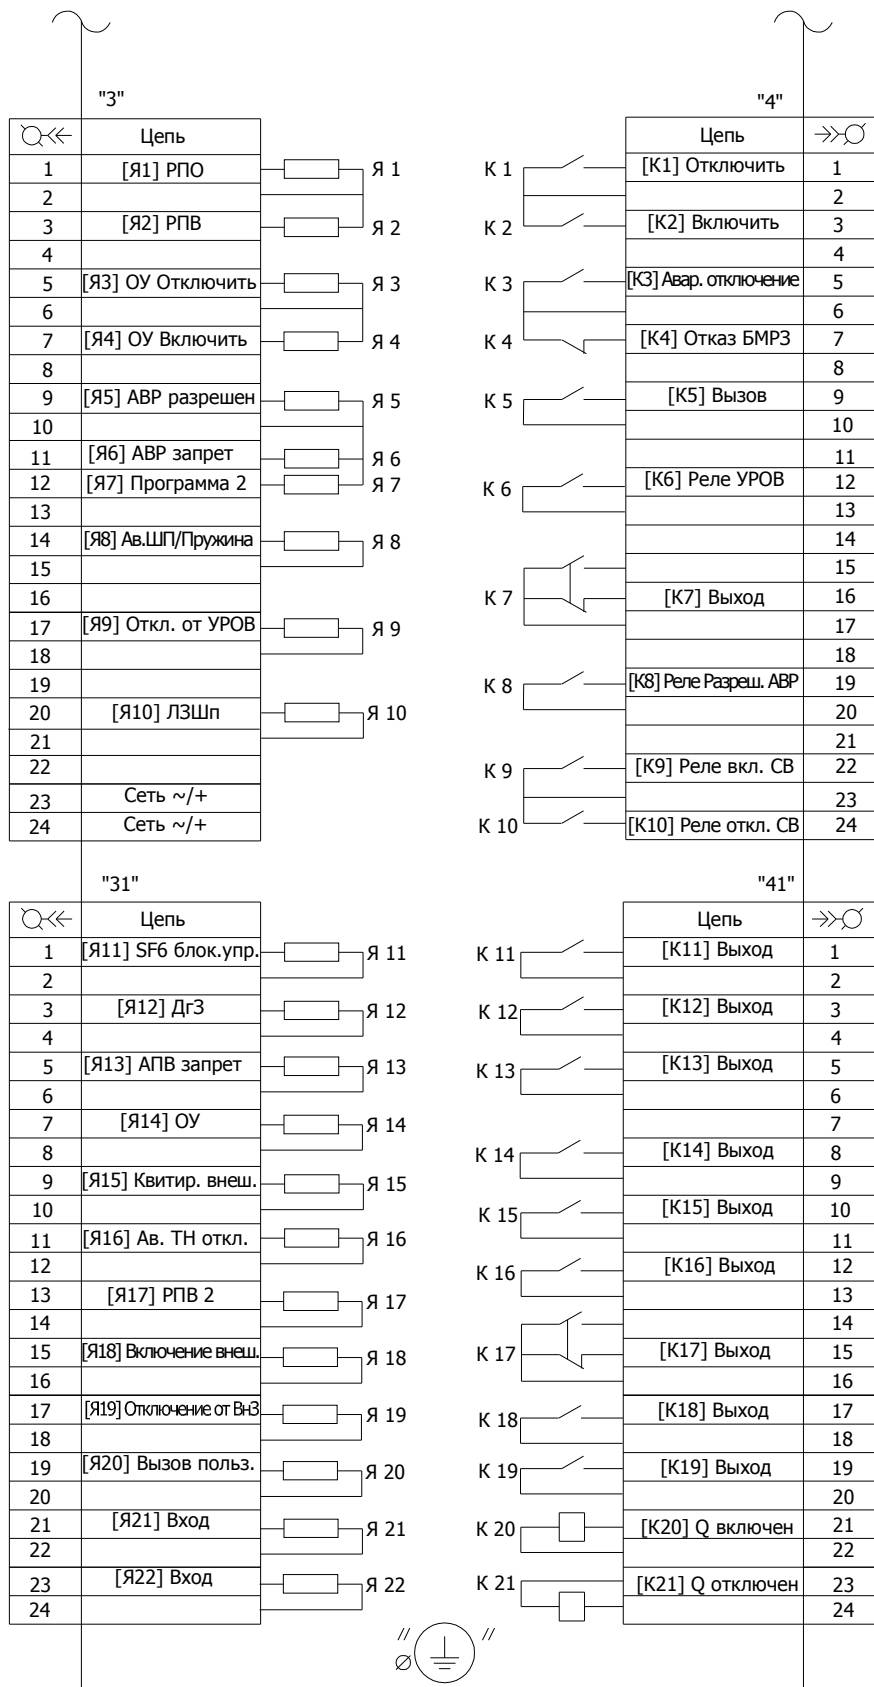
"3"

|  | Цепь |
|---|---|
| 1 | [Я1] РПО |
| 2 | |
| 3 | [Я2] РПВ |
| 4 | |
| 5 | [Я3] ОУ Отключить |
| 6 | |
| 7 | [Я4] ОУ Включить |
| 8 | |
| 9 | [Я5] АВР разрешен |
| 10 | |
| 11 | [Я6] АВР запрет |
| 12 | [Я7] Программа 2 |
| 13 | |
| 14 | [Я8] Ав.ШП/Пружина |
| 15 | |
| 16 | |
| 17 | [Я9] Откл. от УРОВ |
| 18 | |
| 19 | |
| 20 | [Я10] ЛЗШп |
| 21 | |
| 22 | |
| 23 | Сеть ~/+ |
| 24 | Сеть ~/+ |

Я 1, Я 2, Я 3, Я 4, Я 5, Я 6, Я 7, Я 8, Я 9, Я 10

"4"

| Цепь | |
|---|---|
| [К1] Отключить | 1 |
| | 2 |
| [К2] Включить | 3 |
| | 4 |
| [К3] Авар. отключение | 5 |
| | 6 |
| [К4] Отказ БМРЗ | 7 |
| | 8 |
| [К5] Вызов | 9 |
| | 10 |
| | 11 |
| [К6] Реле УРОВ | 12 |
| | 13 |
| | 14 |
| | 15 |
| [К7] Выход | 16 |
| | 17 |
| | 18 |
| [К8] Реле Разреш. АВР | 19 |
| | 20 |
| | 21 |
| [К9] Реле вкл. СВ | 22 |
| | 23 |
| [К10] Реле откл. СВ | 24 |

К 1, К 2, К 3, К 4, К 5, К 6, К 7, К 8, К 9, К 10

"31"

|  | Цепь |
|---|---|
| 1 | [Я11] SF6 блок.упр. |
| 2 | |
| 3 | [Я12] ДгЗ |
| 4 | |
| 5 | [Я13] АПВ запрет |
| 6 | |
| 7 | [Я14] ОУ |
| 8 | |
| 9 | [Я15] Квитир. внеш. |
| 10 | |
| 11 | [Я16] Ав. ТН откл. |
| 12 | |
| 13 | [Я17] РПВ 2 |
| 14 | |
| 15 | [Я18] Включение внеш. |
| 16 | |
| 17 | [Я19] Отключение от ВнЗ |
| 18 | |
| 19 | [Я20] Вызов польз. |
| 20 | |
| 21 | [Я21] Вход |
| 22 | |
| 23 | [Я22] Вход |
| 24 | |

Я 11, Я 12, Я 13, Я 14, Я 15, Я 16, Я 17, Я 18, Я 19, Я 20, Я 21, Я 22

"41"

| Цепь | |
|---|---|
| [К11] Выход | 1 |
| | 2 |
| [К12] Выход | 3 |
| | 4 |
| [К13] Выход | 5 |
| | 6 |
| | 7 |
| [К14] Выход | 8 |
| | 9 |
| [К15] Выход | 10 |
| | 11 |
| [К16] Выход | 12 |
| | 13 |
| | 14 |
| [К17] Выход | 15 |
| | 16 |
| [К18] Выход | 17 |
| | 18 |
| [К19] Выход | 19 |
| | 20 |
| [К20] Q включен | 21 |
| | 22 |
| [К21] Q отключен | 23 |
| | 24 |

К 11, К 12, К 13, К 14, К 15, К 16, К 17, К 18, К 19, К 20, К 21

$\varnothing$